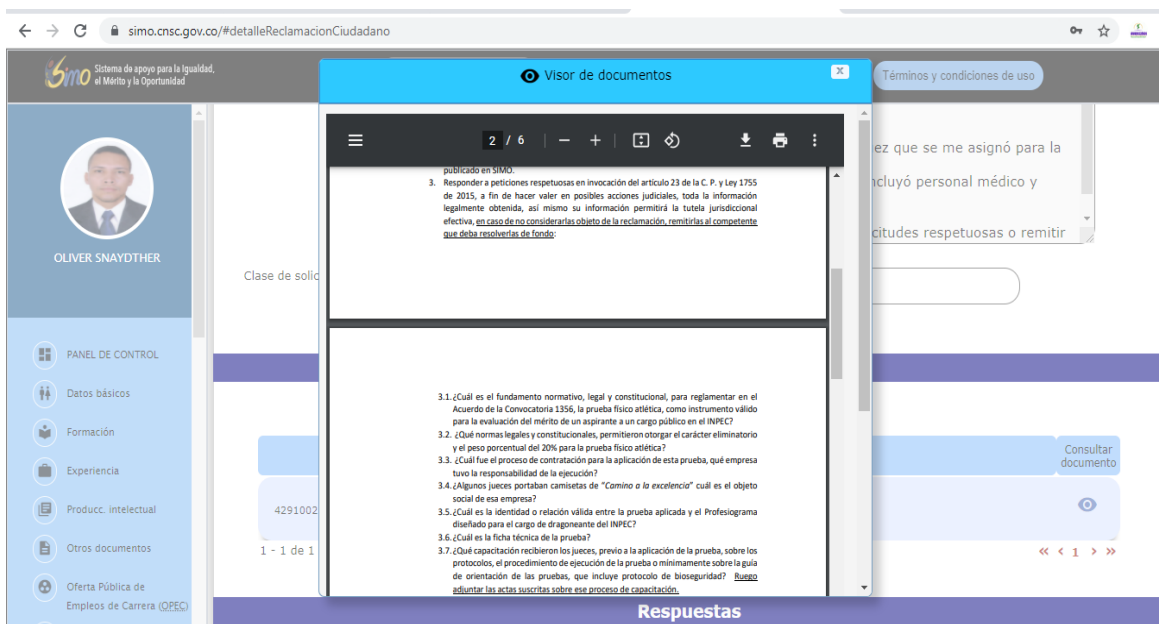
simo.cnsc.gov.co/#detalleReclamacionCiudadano

SIMO Sistema de apoyo para la Igualdad, el Mérito y la Oportunidad

Visor de documentos

Términos y condiciones de uso

2 / 6

publicado en SIMO.

3. Responder a peticiones respetuosas en invocación del artículo 23 de la C. P. y Ley 1755 de 2015, a fin de hacer valer en posibles acciones judiciales, toda la información legalmente obtenida, así mismo su información permitirá la tutela jurisdiccional efectiva, en caso de no considerarlas objeto de la reclamación, remitirlas al competente que deba resolverlas de fondo:

3.1. ¿Cuál es el fundamento normativo, legal y constitucional, para reglamentar en el Acuerdo de la Convocatoria 1356, la prueba físico atlética, como instrumento válido para la evaluación del mérito de un aspirante a un cargo público en el INPEC?
3.2. ¿Qué normas legales y constitucionales, permitieron otorgar el carácter eliminatorio y el peso porcentual del 20% para la prueba físico atlética?
3.3. ¿Cuál fue el proceso de contratación para la aplicación de esta prueba, qué empresa tuvo la responsabilidad de la ejecución?
3.4. ¿Algunos jueces portaban camisetas de "Camino a la excelencia" cuál es el objeto social de esa empresa?
3.5. ¿Cuál es la identidad o relación válida entre la prueba aplicada y el Profesiograma diseñado para el cargo de dragoneante del INPEC?
3.6. ¿Cuál es la ficha técnica de la prueba?
3.7. ¿Qué capacitación recibieron los jueces, previo a la aplicación de la prueba, sobre los protocolos, el procedimiento de ejecución de la prueba o mínimamente sobre la guía de orientación de las pruebas, que incluye protocolo de bioseguridad? Ruego adjuntar las actas suscritas sobre ese proceso de capacitación.

ez que se me asignó para la
ncluyó personal médico y
citudes respetuosas o remitir

OLIVER SNAYDTHER

Clase de solic

PANEL DE CONTROL
Datos básicos
Formación
Experiencia
Producc. intelectual
Otros documentos
Oferta Pública de Empleos de Carrera (OPEC)

Consultar documento

4291002

1 - 1 de 1

« ‹ 1 › »

Respuestas